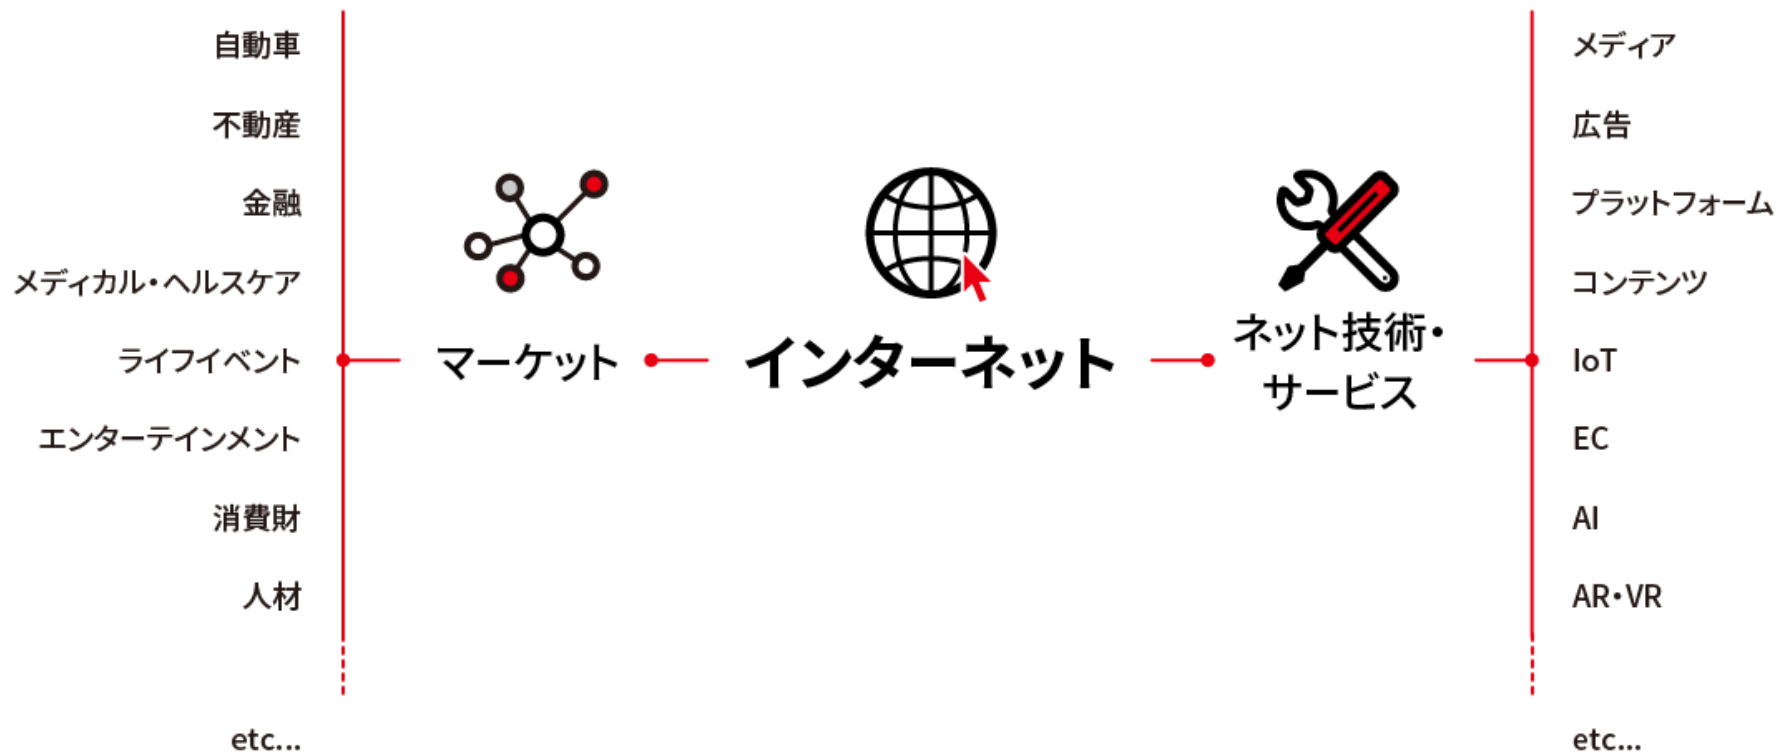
自動車
不動産
金融
メディカル・ヘルスケア
ライフイベント
エンターテインメント
消費財
人材
etc...

マーケット

インターネット

ネット技術・
サービス

メディア
広告
プラットフォーム
コンテンツ
IoT
EC
AI
AR・VR
etc...